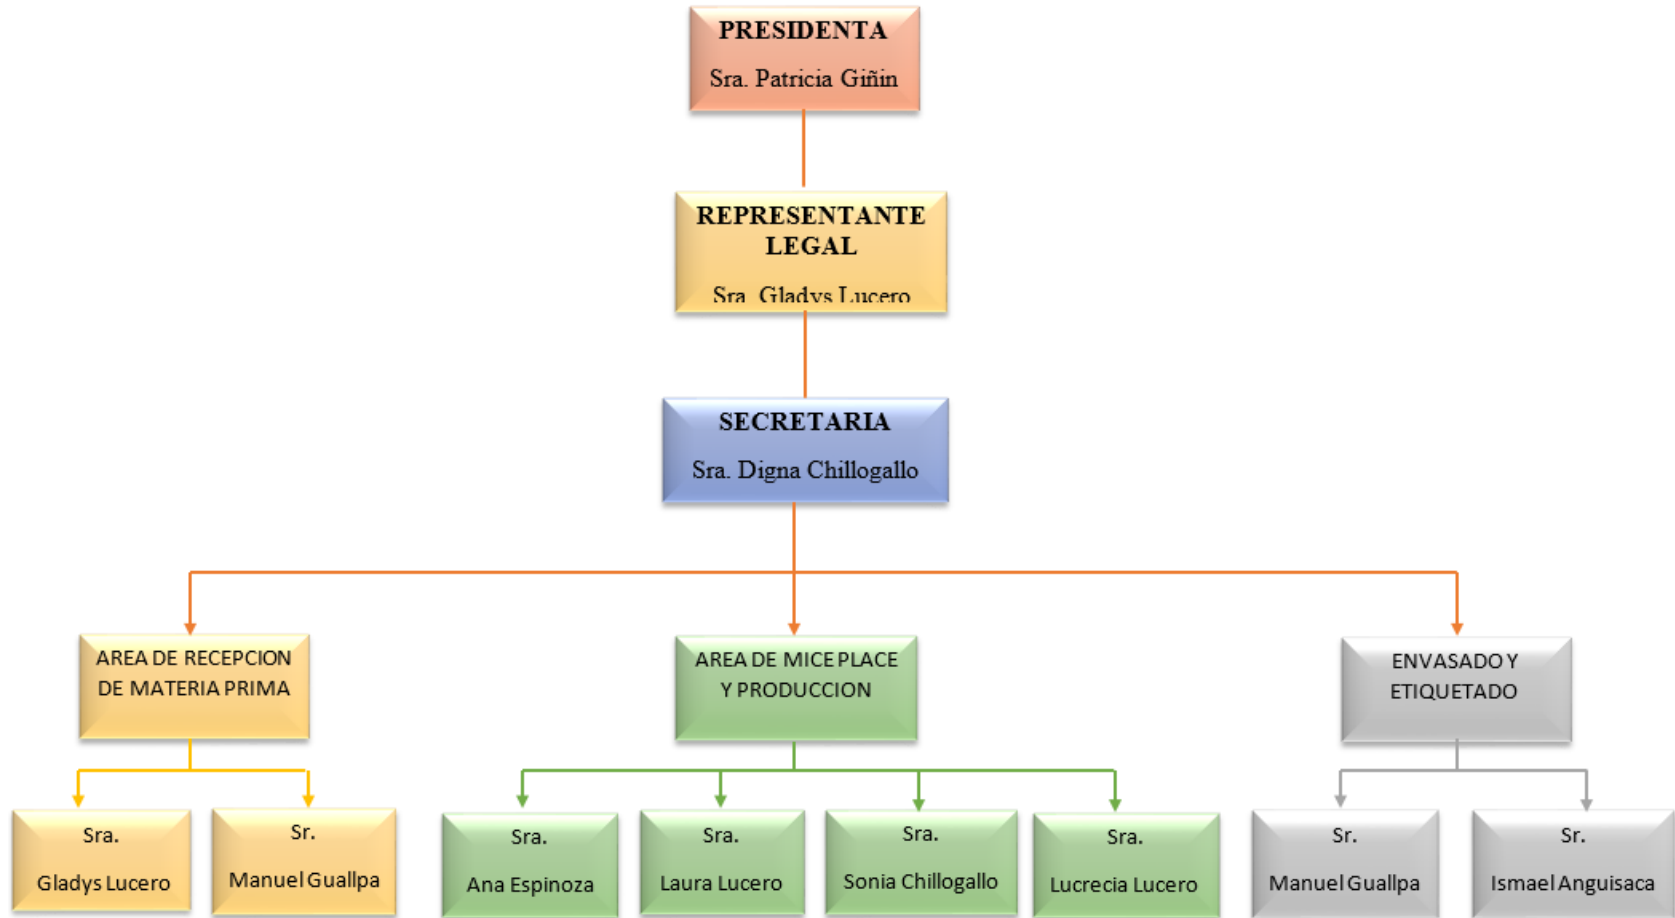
PRESIDENTA
Sra. Patricia Giñin

REPRESENTANTE LEGAL
Sra. Gladys Lucero

SECRETARIA
Sra. Digna Chillogallo

AREA DE RECEPCION DE MATERIA PRIMA

AREA DE MICE PLACE Y PRODUCCION

ENVASADO Y ETIQUETADO

Sra.
Gladys Lucero

Sr.
Manuel Guallpa

Sra.
Ana Espinoza

Sra.
Laura Lucero

Sra.
Sonia Chillogallo

Sra.
Lucrecia Lucero

Sr.
Manuel Guallpa

Sr.
Ismael Anguisaca